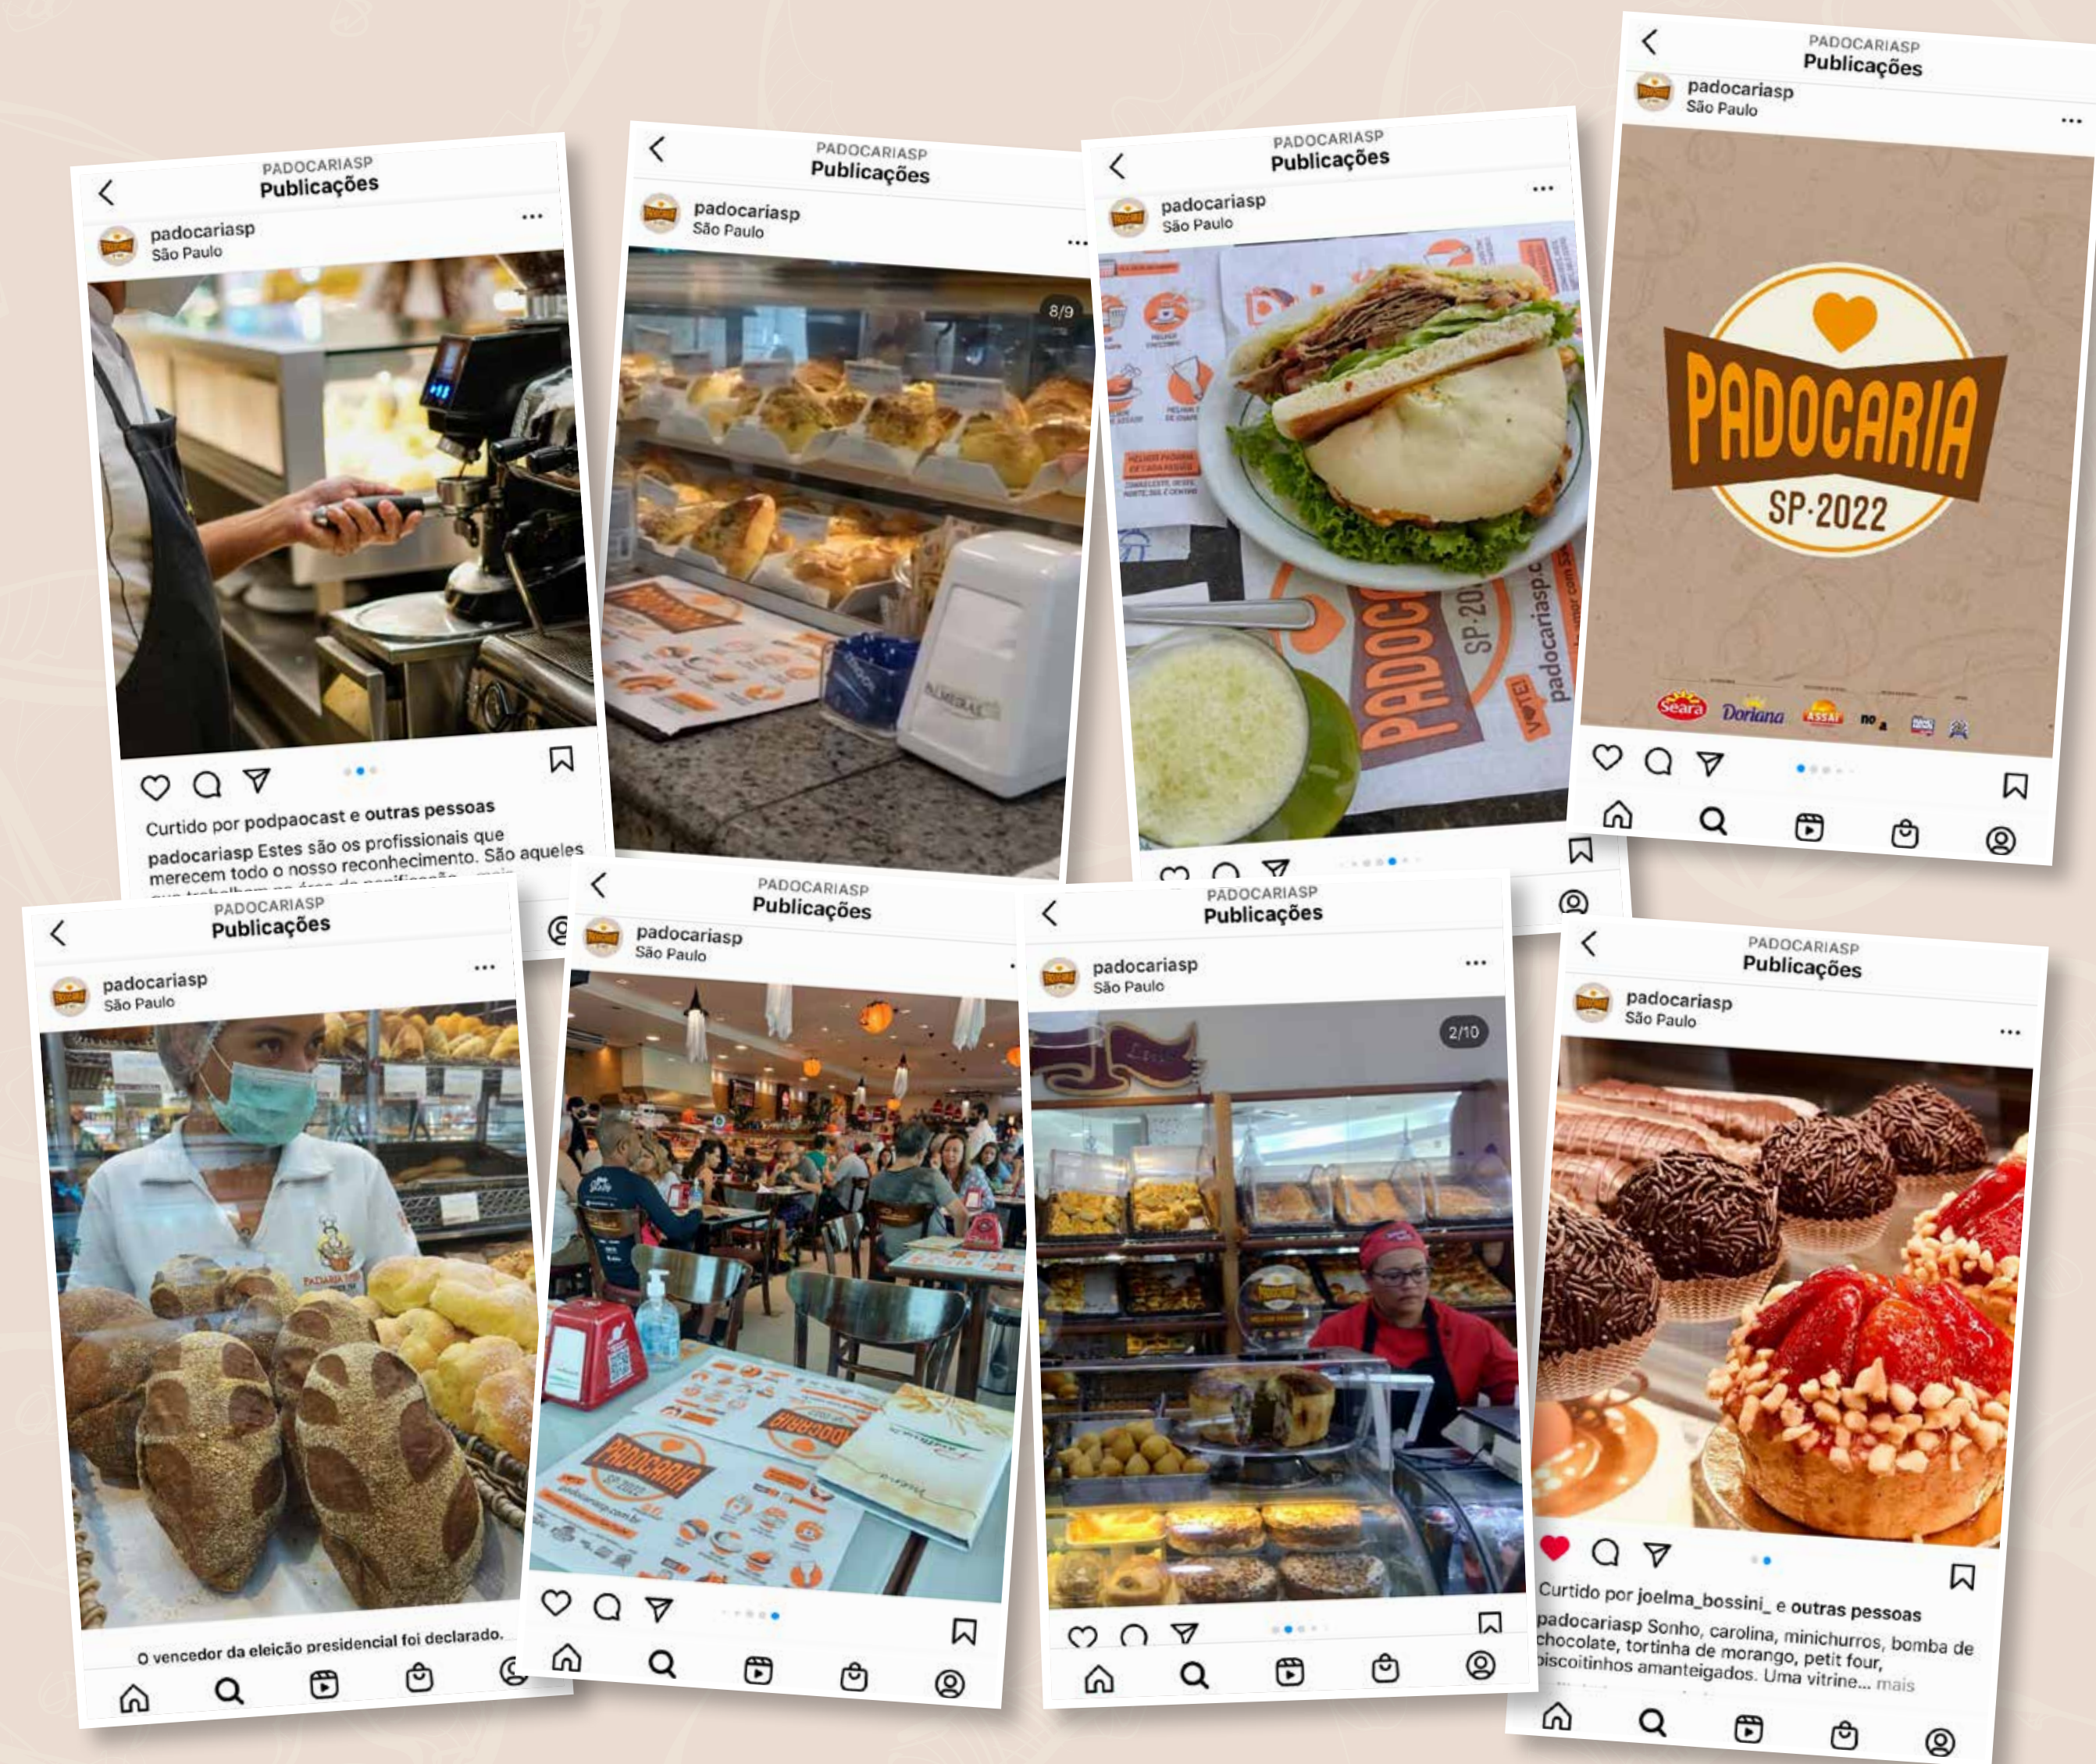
PADOCARIASP
Publicações
padocariasp
São Paulo
Curtido por podpaocast e outras pessoas
padocariasp Estes são os profissionais que merecem todo o nosso reconhecimento. São aqueles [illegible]

PADOCARIASP
Publicações
padocariasp
São Paulo
8/9

PADOCARIASP
Publicações
padocariasp
São Paulo
PADOCARIA SP 2022
padocariasp.com.br
VOTE!

PADOCARIASP
Publicações
padocariasp
São Paulo
PADOCARIA
SP·2022
Seara Doriana ASSAÍ

PADOCARIASP
Publicações
padocariasp
São Paulo
O vencedor da eleição presidencial foi declarado.

PADOCARIASP
Publicações
padocariasp
São Paulo
PADOCARIA SP 2022

PADOCARIASP
Publicações
padocariasp
São Paulo
2/10

PADOCARIASP
Publicações
padocariasp
São Paulo
Curtido por joelma_bossini_ e outras pessoas
padocariasp Sonho, carolina, minichurros, bomba de chocolate, tortinha de morango, petit four, biscoitinhos amanteigados. Uma vitrine... mais